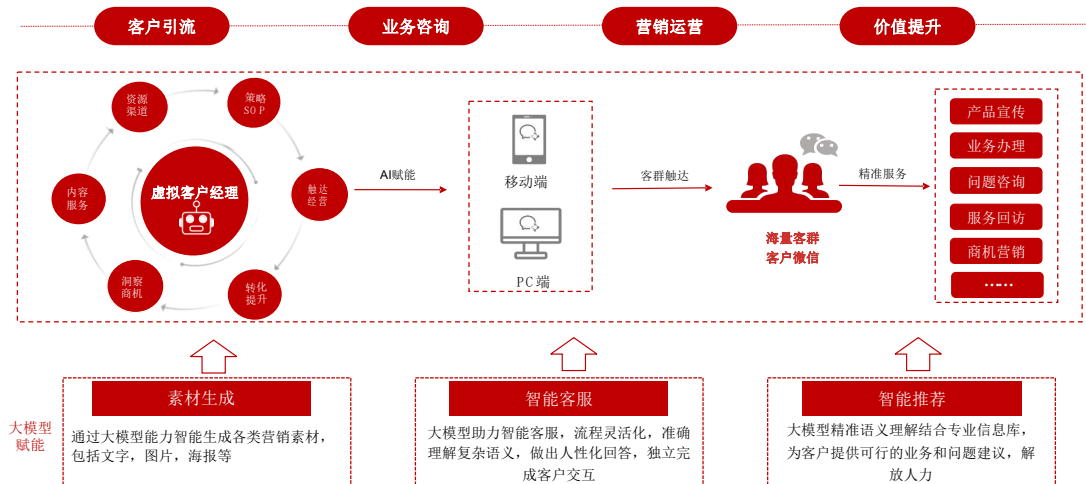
客户引流

业务咨询

营销运营

价值提升

资源渠道

策略SOP

触达经营

转化提升

洞察商机

内容服务

虚拟客户经理

AI赋能

移动端

PC端

客群触达

海量客群
客户微信

精准服务

产品宣传

业务办理

问题咨询

服务回访

商机营销

……

大模型赋能

素材生成

通过大模型能力智能生成各类营销素材，包括文字，图片，海报等

智能客服

大模型助力智能客服，流程灵活化，准确理解复杂语义，做出人性化回答，独立完成客户交互

智能推荐

大模型精准语义理解结合专业信息库，为客户提供可行的业务和问题建议，解放人力